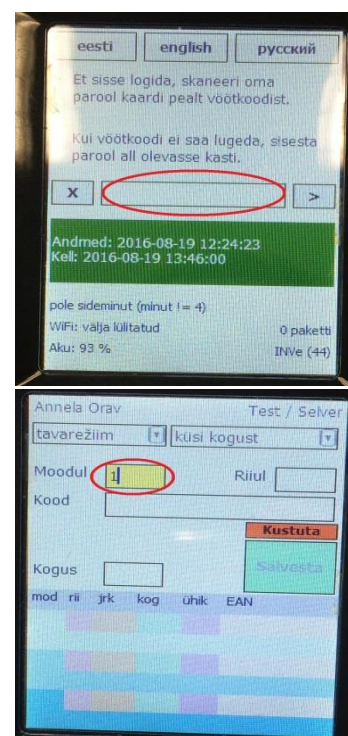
eesti english русский

Et sisse logida, skaneeri oma parool kaardi pealt vöötkoodist.

Kui vöötkoodi ei saa lugeda, sisesta parool all olevasse kasti.

x >

Andmed: 2016-08-19 12:24:23
Kell: 2016-08-19 13:46:00

pole sideminut (minut != 4)
WiFi: välja lülitatud 0 paketti
Aku: 93 % INVe (44)

Annela Orav Test / Selver
tavarežiim küsi kogust
Moodul 1 Riiul
Kood
Kustuta
Kogus Salvesta
mod rii jrk kog ühik EAN